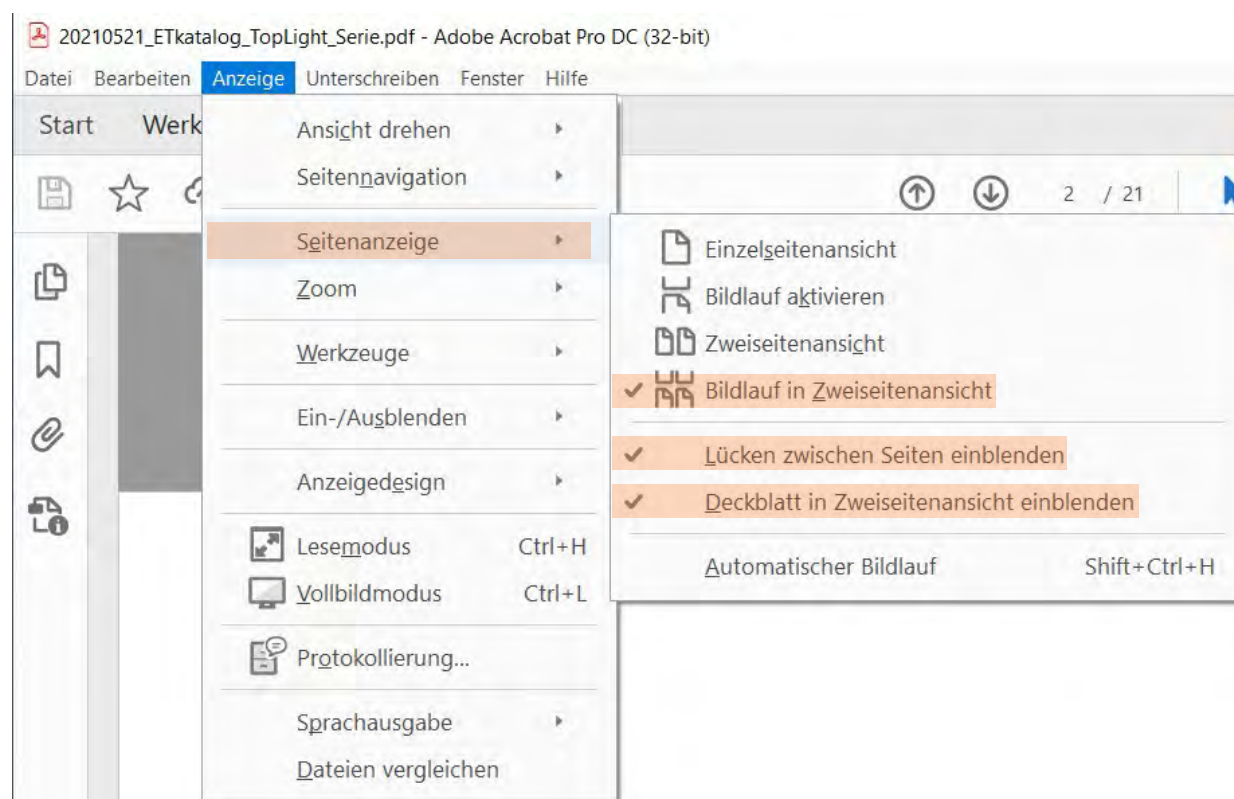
20210521_ETkatalog_TopLight_Serie.pdf - Adobe Acrobat Pro DC (32-bit)

Datei Bearbeiten Anzeige Unterschreiben Fenster Hilfe

Start Werk

2 / 21

Ansicht drehen
Seitennavigation
Seitenanzeige
Zoom
Werkzeuge
Ein-/Ausblenden
Anzeigedesign
Lesemodus Ctrl+H
Vollbildmodus Ctrl+L
Protokollierung...
Sprachausgabe
Dateien vergleichen

Einzelseitenansicht
Bildlauf aktivieren
Zweiseitenansicht
✓ Bildlauf in Zweiseitenansicht
✓ Lücken zwischen Seiten einblenden
✓ Deckblatt in Zweiseitenansicht einblenden
Automatischer Bildlauf Shift+Ctrl+H